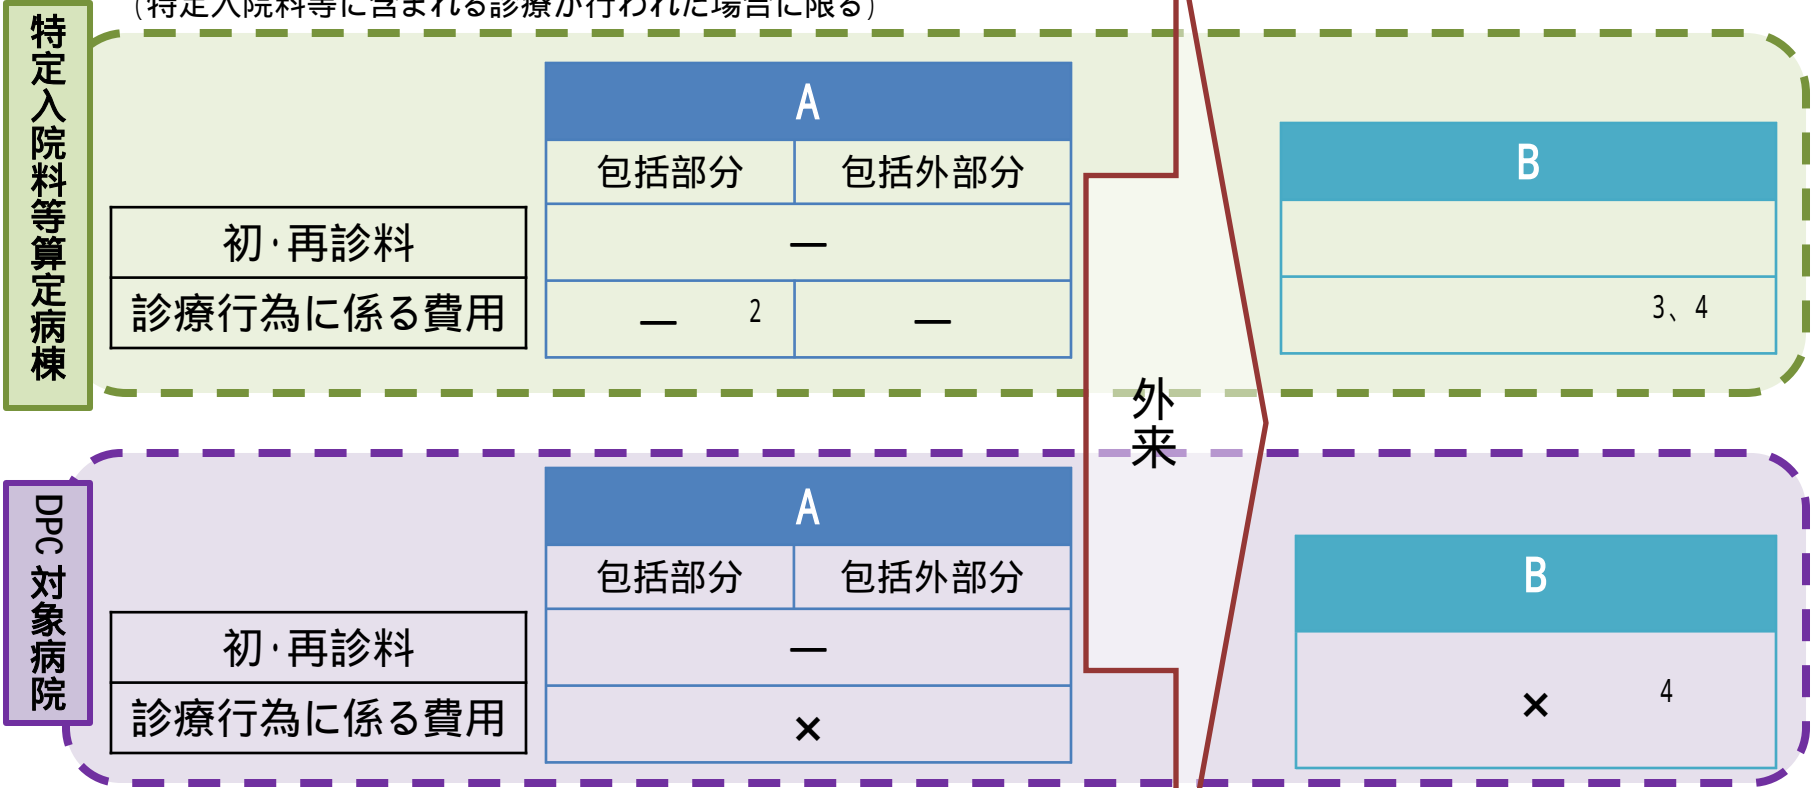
（特定入院料等に含まれる診療が行われた場合に限る）

特定入院料等算定病棟

| | A | |
|---|---|---|
| | 包括部分 | 包括外部分 |
| 初·再診料 | — | |
| 診療行為に係る費用 | — 2 | — |

| B |
|---|
| |
| 3、4 |

外来

DPC対象病院

| | A | |
|---|---|---|
| | 包括部分 | 包括外部分 |
| 初·再診料 | — | |
| 診療行為に係る費用 | × | |

| B |
|---|
| × 4 |